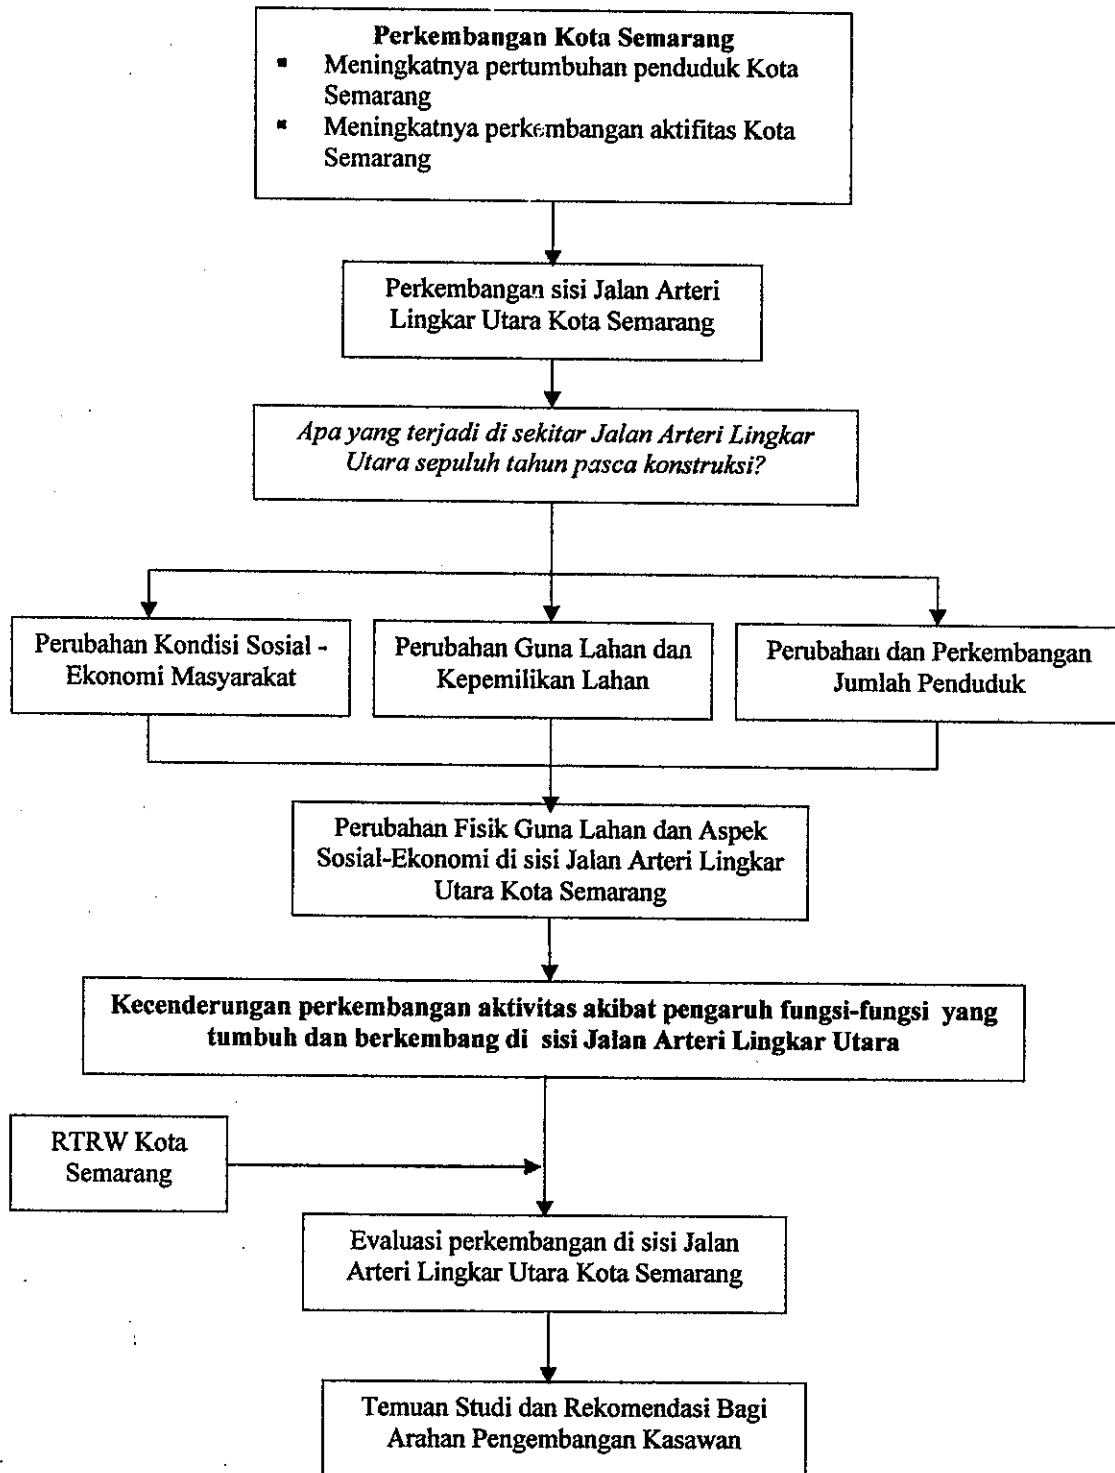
**Perkembangan Kota Semarang**

- Meningkatnya pertumbuhan penduduk Kota Semarang
- Meningkatnya perkembangan aktifitas Kota Semarang

Perkembangan sisi Jalan Arteri Lingkar Utara Kota Semarang

*Apa yang terjadi di sekitar Jalan Arteri Lingkar Utara sepuluh tahun pasca konstruksi?*

Perubahan Kondisi Sosial - Ekonomi Masyarakat

Perubahan Guna Lahan dan Kepemilikan Lahan

Perubahan dan Perkembangan Jumlah Penduduk

Perubahan Fisik Guna Lahan dan Aspek Sosial-Ekonomi di sisi Jalan Arteri Lingkar Utara Kota Semarang

**Kecenderungan perkembangan aktivitas akibat pengaruh fungsi-fungsi yang tumbuh dan berkembang di sisi Jalan Arteri Lingkar Utara**

RTRW Kota Semarang

Evaluasi perkembangan di sisi Jalan Arteri Lingkar Utara Kota Semarang

Temuan Studi dan Rekomendasi Bagi Arahan Pengembangan Kasawan